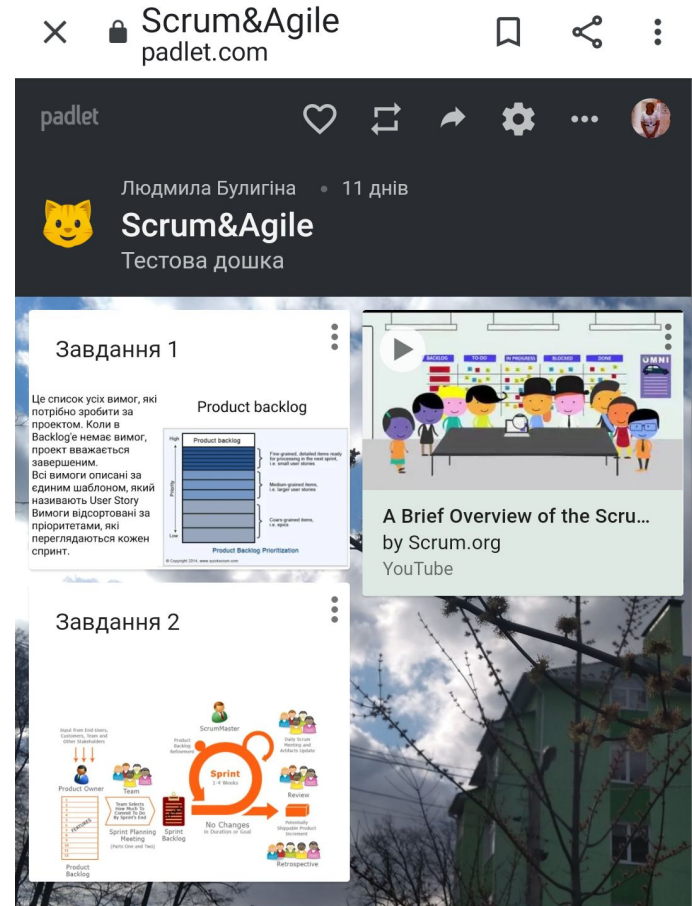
Scrum&Agile
padlet.com

padlet

Людмила Булигіна • 11 днів

Scrum&Agile
Тестова дошка

Завдання 1

Це список усіх вимог, які потрібно зробити за проектом. Коли в Backlog'е немає вимог, проект вважається завершеним.
Всі вимоги описані за єдиним шаблоном, який називають User Story
Вимоги відсортовані за пріоритетами, які переглядаються кожен спринт.

Product backlog

High
Product backlog
Priority
Low
Fine-grained, detailed items ready for processing in the next sprint, i.e. small user stories
Medium-grained items, i.e. larger user stories
Coars-grained items, i.e. epics
Product Backlog Prioritization
© Copyright 2014, www.quickscrum.com

BACKLOG TO DO IN PROGRESS BLOCKED DONE
OMNI

A Brief Overview of the Scru...
by Scrum.org
YouTube

Завдання 2

Input from End Users, Customers, Team and Other Stakeholders
Product Owner
Team
ScrumMaster
Product Backlog Refinement
Daily Scrum Meeting and Artifacts Update
Team Selects How Much To Commit To Do By Sprint's End
FEATURES
Sprint Planning Meeting (Parts One and Two)
Sprint Backlog
Sprint 1-4 Weeks
No Changes in Duration or Goal
Review
Potentially Shippable Product Increment
Retrospective
Product Backlog